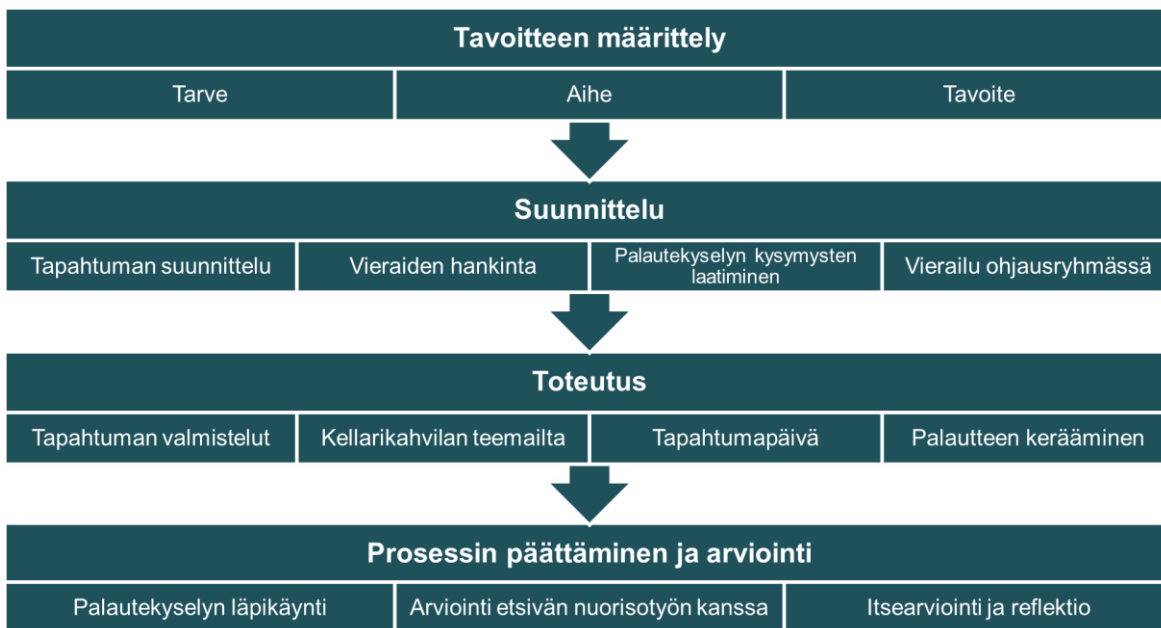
Tavoitteen määrittely

Tarve | Aihe | Tavoite

Suunnittelu

Tapahtuman suunnittelu | Vieraiden hankinta | Palautekyselyn kysymysten laatiminen | Vierailu ohjausryhmässä

Toteutus

Tapahtuman valmistelut | Kellarikahvilan teemailta | Tapahtumapäivä | Palautteen kerääminen

Prosessin päättäminen ja arviointi

Palautekyselyn läpikäynti | Arviointi etsivän nuorisotyön kanssa | Itsearviointi ja reflektio